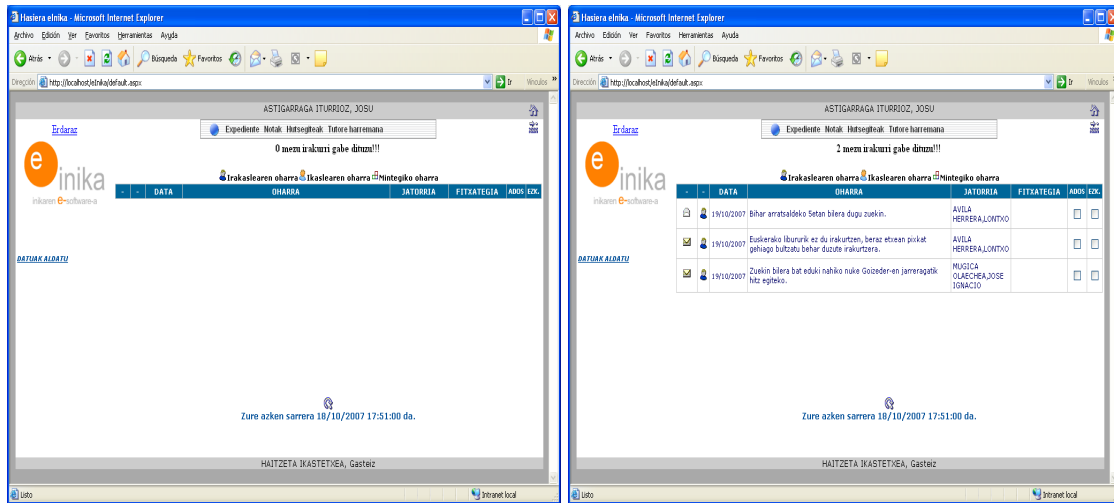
Hasiera elnika - Microsoft Internet Explorer

Archivo Edición Ver Favoritos Herramientas Ayuda

Atrás Búsqueda Favoritos

Dirección http://localhost/elnika/default.aspx Ir Vínculos

ASTIGARRAGA ITURRIOZ, JOSU

Erdaraz

Expediente Notak Hutsegiteak Tutore harremana

0 mezu irakurri gabe dituzu!!!

e inika
inikaren e-software-a

Irakaslearen oharra Ikaslearen oharra Mintegiko oharra

| - | - | DATA | OHARRA | JATORRIA | FITXATEGIA | ADOS | EZK. |
|---|---|---|---|---|---|---|---|

DATUAK ALDATU

Zure azken sarrera 18/10/2007 17:51:00 da.

HAITZETA IKASTETXEA, Gasteiz

Listo

Intranet local

Hasiera elnika - Microsoft Internet Explorer

Archivo Edición Ver Favoritos Herramientas Ayuda

Atrás Búsqueda Favoritos

Dirección http://localhost/elnika/default.aspx Ir Vínculos

ASTIGARRAGA ITURRIOZ, JOSU

Erdaraz

Expediente Notak Hutsegiteak Tutore harremana

2 mezu irakurri gabe dituzu!!!

e inika
inikaren e-software-a

Irakaslearen oharra Ikaslearen oharra Mintegiko oharra

| - | - | DATA | OHARRA | JATORRIA | FITXATEGIA | ADOS | EZK. |
|---|---|---|---|---|---|---|---|
| | | 19/10/2007 | Bihar arratsaldeko 5etan bilera dugu zuekin. | AVILA HERRERA,LONTXO | | | |
| | | 19/10/2007 | Euskerako liburunik ez du irakurtzen, beraz etxean pixkat gehiago bultzatu behar duzute irakurtzera. | AVILA HERRERA,LONTXO | | | |
| | | 19/10/2007 | Zuekin bilera bat eduki nahiko nuke Goizeder-en jarreragatik hitz egiteko. | MUGICA OLAECHEA,JOSE IGNACIO | | | |

DATUAK ALDATU

Zure azken sarrera 18/10/2007 17:51:00 da.

HAITZETA IKASTETXEA, Gasteiz

Listo

Intranet local